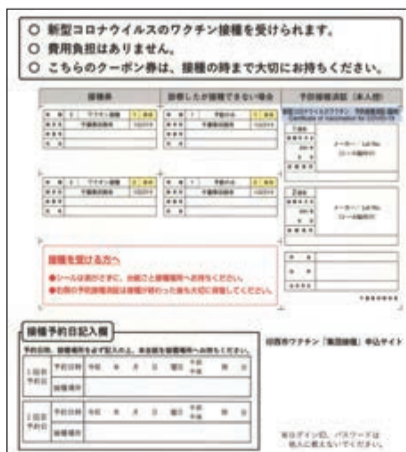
○ 新型コロナウイルスのワクチン接種を受けられます。
○ 費用負担はありません。
○ こちらのクーポン券は、接種の時まで大切にお持ちください。

| 接種券 | 診察したが接種できない場合 | 予防接種済証（臨時） |
|---|---|---|
| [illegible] | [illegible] | 新型コロナウイルスワクチン 予防接種済証（臨時）<br>Certificate of Vaccination for COVID-19 |

メーカー／Lot No.
（シール貼付け）

メーカー／Lot No.
（シール貼付け）

接種を受ける方へ
●シールは剥がさずに、台紙ごと接種場所へお持ちください。
●右側の予防接種済証は接種が終わった後も大切に保管してください。

接種予約日記入欄
予約日時、接種場所を必ず記入の上、本台紙を接種場所へお持ちください。

| 1回目予約 | 予約日時 | 令和 年 月 日 曜日 午前 午後 時 分 |
|---|---|---|
| | 接種場所 | |
| 2回目予約 | 予約日時 | 令和 年 月 日 曜日 午前 午後 時 分 |
| | 接種場所 | |

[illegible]市ワクチン「集団接種」申込サイト

※ログインID、パスワードは他人に教えないでください。